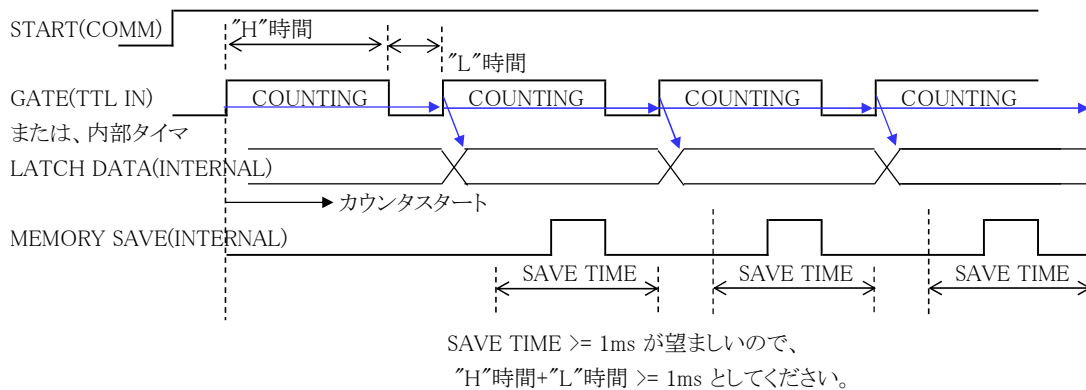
START(COMM)

″H″時間

″L″時間

GATE(TTL IN)
または、内部タイマ

COUNTING COUNTING COUNTING COUNTING

LATCH DATA(INTERNAL)

カウンタスタート

MEMORY SAVE(INTERNAL)

SAVE TIME SAVE TIME SAVE TIME

SAVE TIME >= 1ms が望ましいので、
″H″時間+″L″時間 >= 1ms としてください。